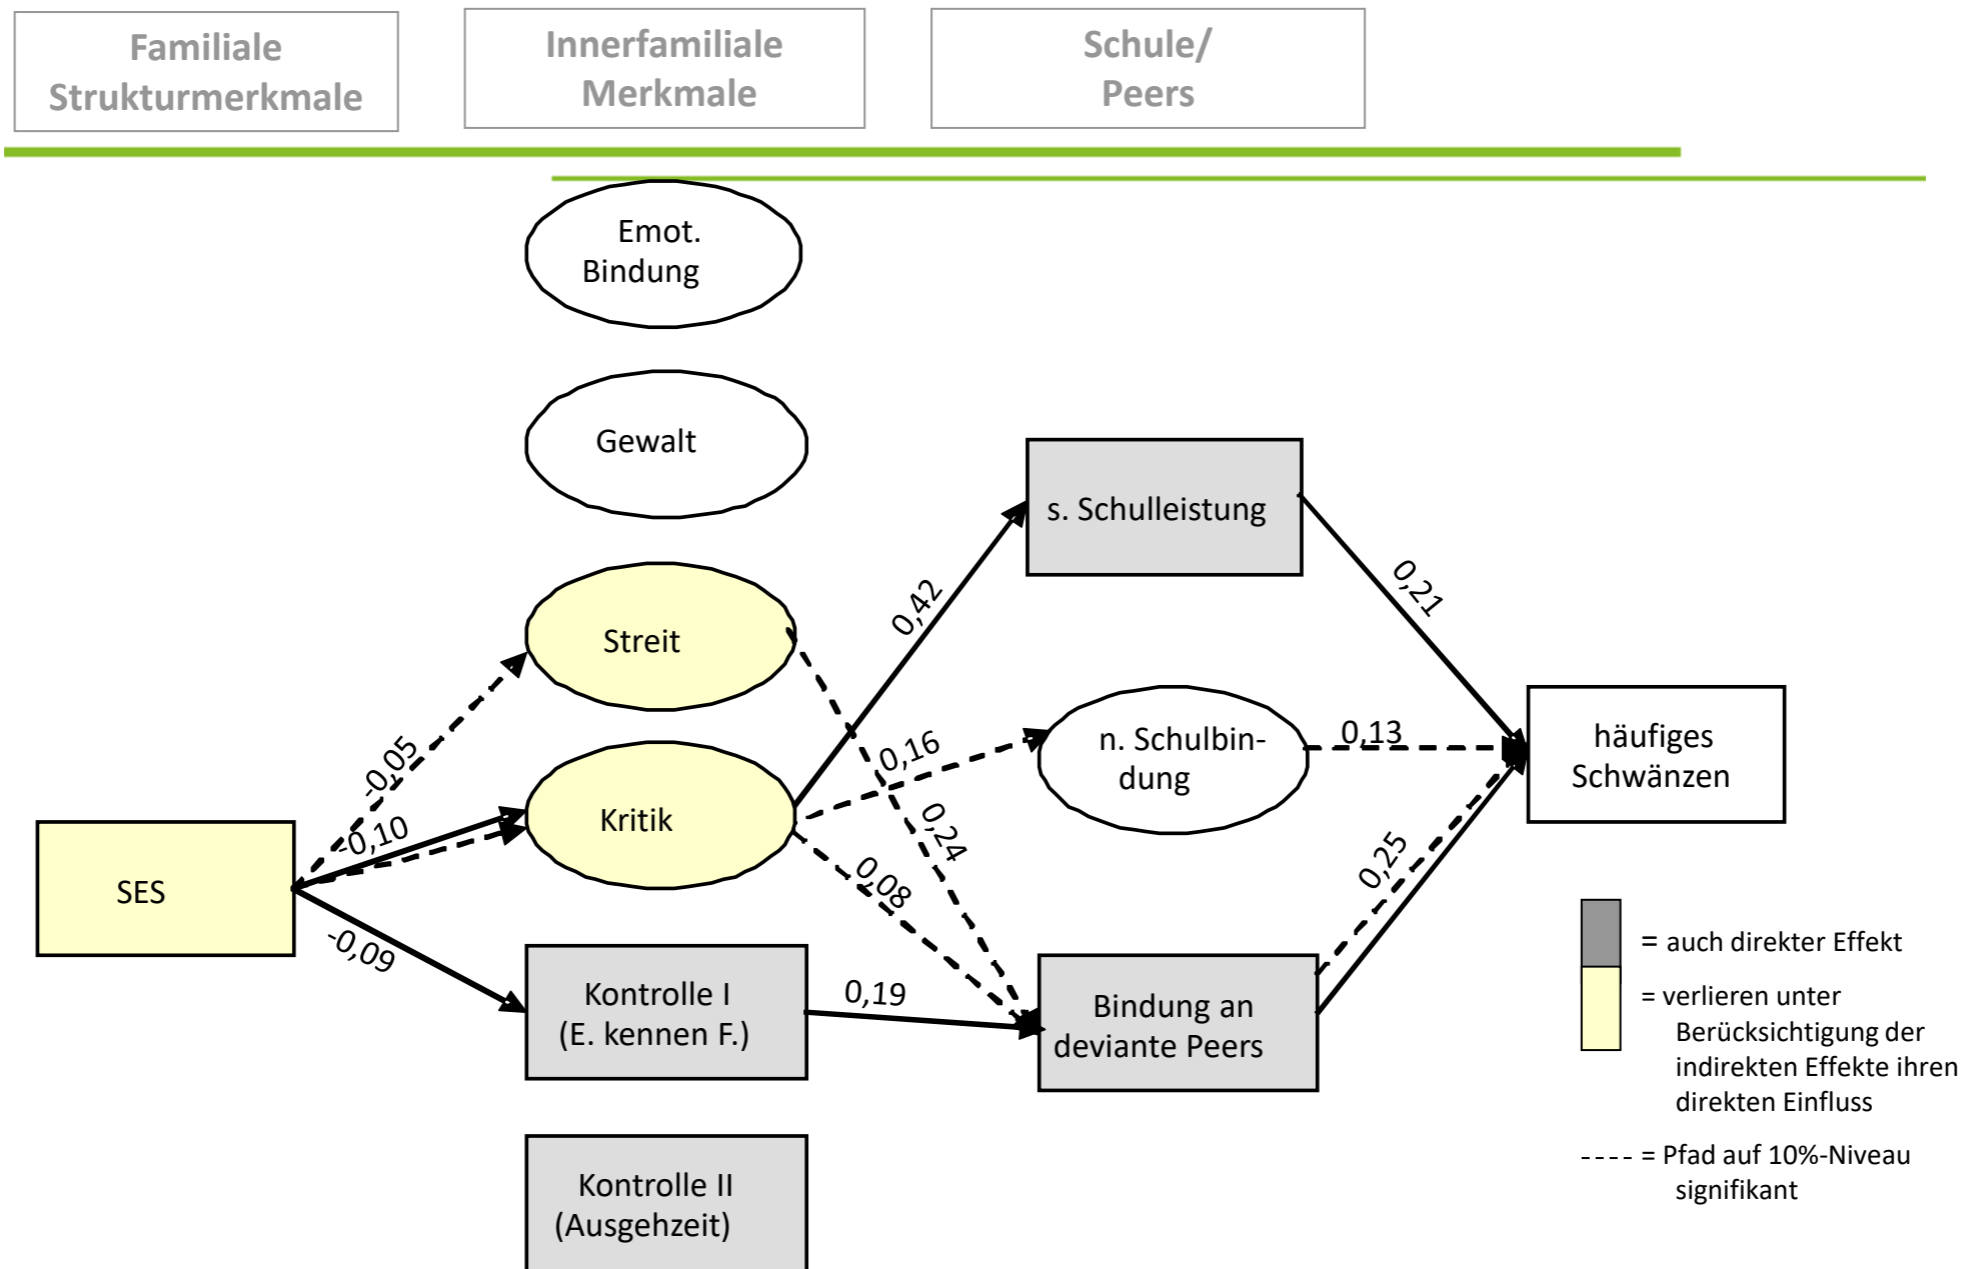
Familiale Strukturmerkmale

Innerfamiliale Merkmale

Schule/ Peers

Emot. Bindung

Gewalt

Streit

Kritik

SES

Kontrolle I (E. kennen F.)

Kontrolle II (Ausgehzeit)

s. Schulleistung

n. Schulbindung

Bindung an deviante Peers

häufiges Schwänzen

-0,05

-0,10

-0,09

0,42

0,16

0,24

0,08

0,19

0,21

0,13

0,25

= auch direkter Effekt

= verlieren unter Berücksichtigung der indirekten Effekte ihren direkten Einfluss

---- = Pfad auf 10%-Niveau signifikant